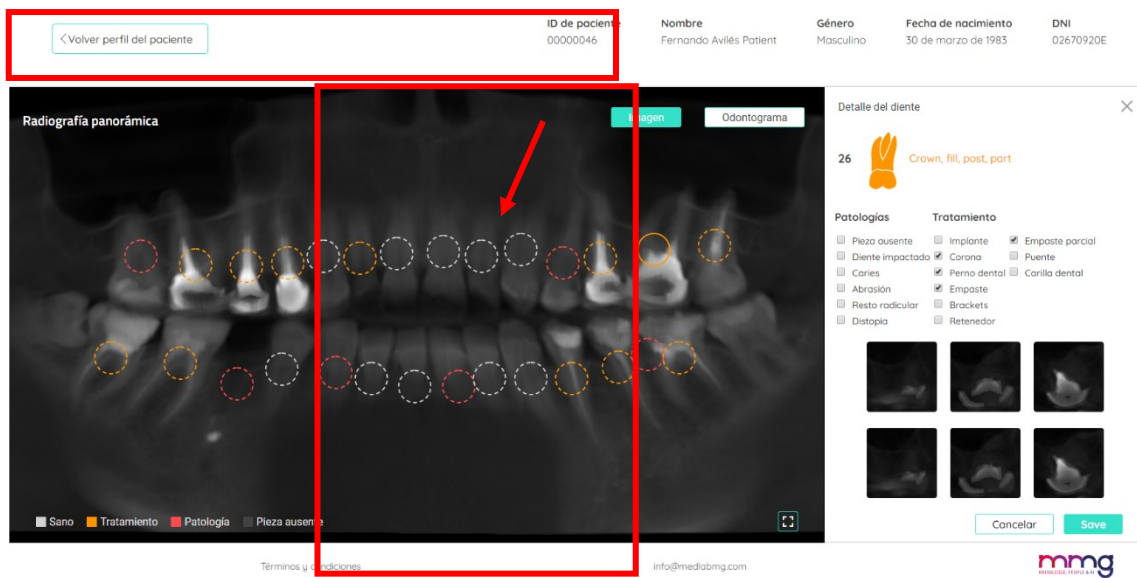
Volver perfil del paciente

ID de paciente
00000046

Nombre
Fernando Avilés Patient

Género
Masculino

Fecha de nacimiento
30 de marzo de 1983

DNI
02670920E

Radiografía panorámica

Imagen

Odontograma

Sano Tratamiento Patología Pieza ausente

Detalle del diente

26 Crown, fill, post, part

Patologías
Pieza ausente
Diente impactado
Caries
Abrasión
Resto radicular
Distopia

Tratamiento
Implante
Corona
Perno dental
Empaste
Brackets
Retenedor
Empaste parcial
Puente
Carilla dental

Concelar

Save

Términos y condiciones

info@medlabmg.com

mmg